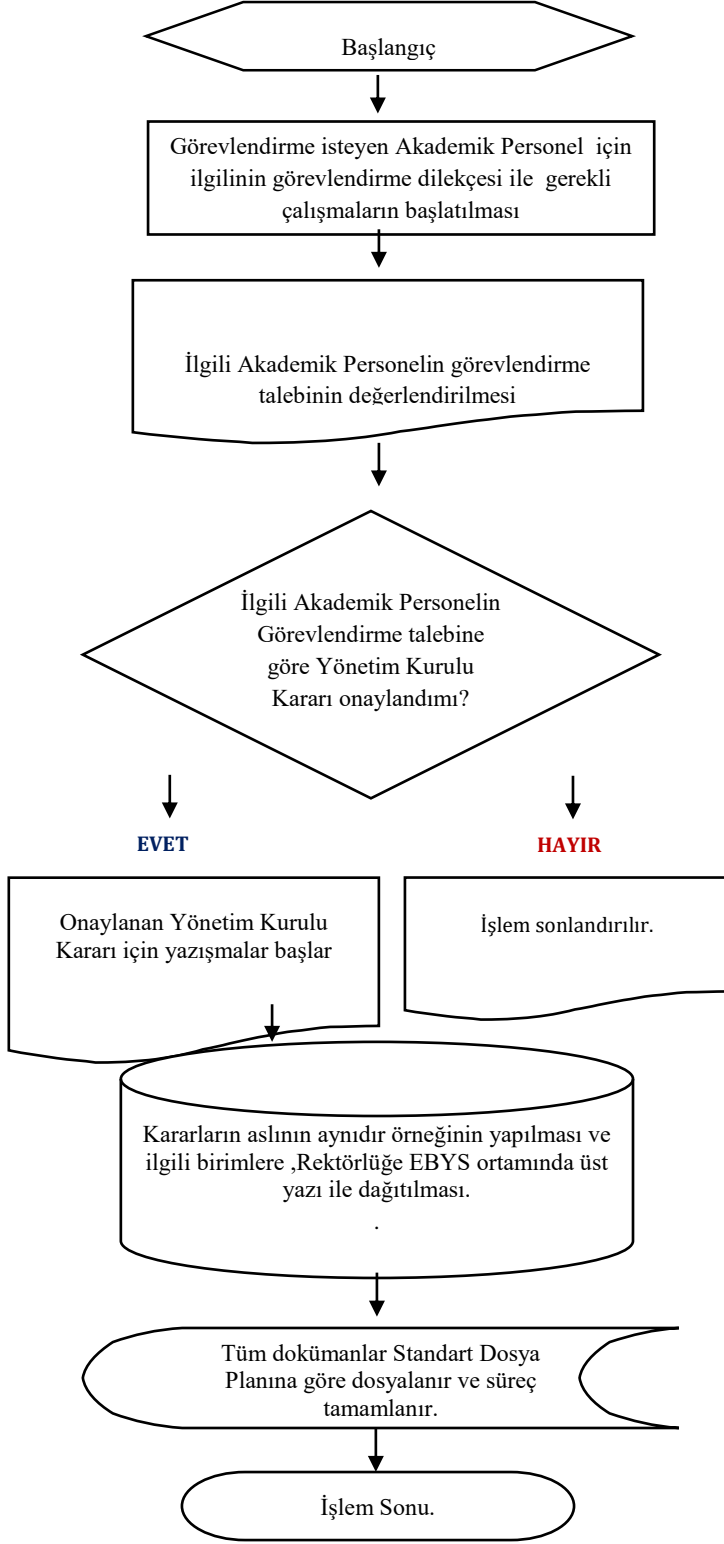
Başlangıç

Görevlendirme isteyen Akademik Personel için ilgilinin görevlendirme dilekçesi ile gerekli çalışmaların başlatılması

İlgili Akademik Personelin görevlendirme talebinin değerlendirilmesi

İlgili Akademik Personelin Görevlendirme talebine göre Yönetim Kurulu Kararı onaylandımı?

EVET

HAYIR

Onaylanan Yönetim Kurulu Kararı için yazışmalar başlar

İşlem sonlandırılır.

Kararların aslının aynıdır örneğinin yapılması ve ilgili birimlere ,Rektörlüğe EBYS ortamında üst yazı ile dağıtılması.
.

Tüm dokümanlar Standart Dosya Planına göre dosyalanır ve süreç tamamlanır.

İşlem Sonu.